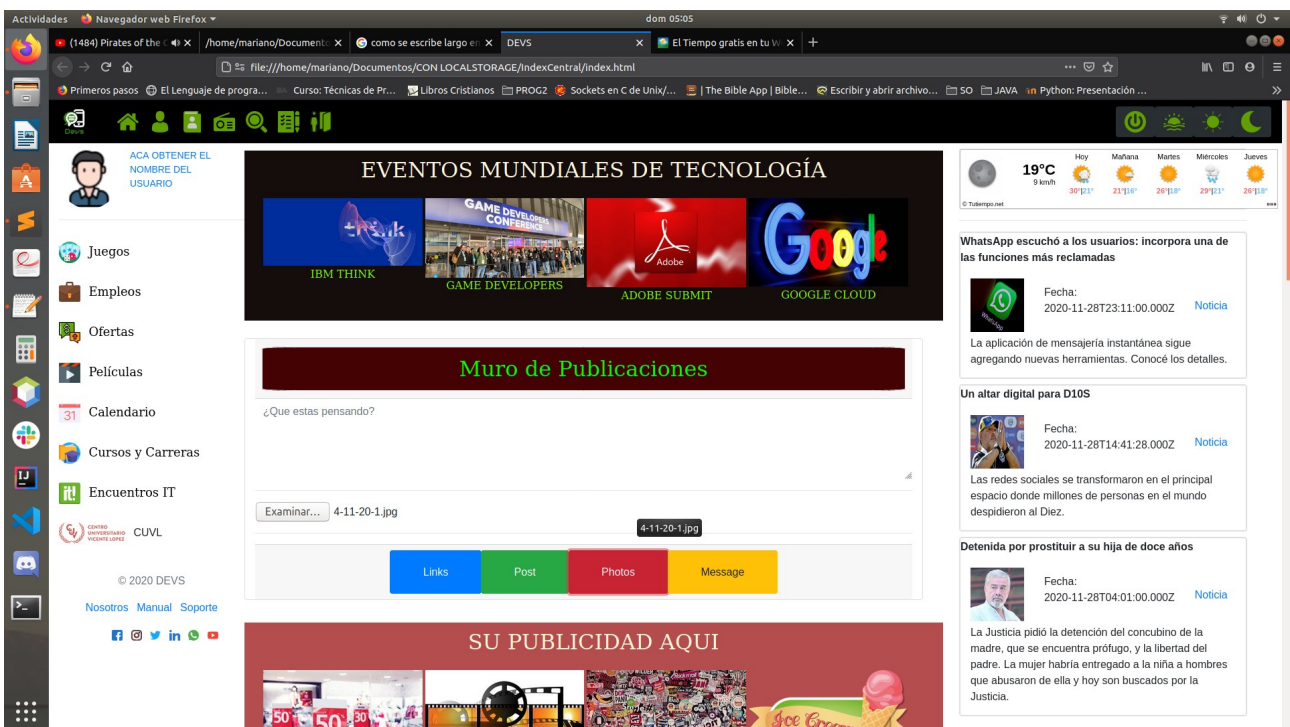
Actividades Navegador web Firefox ▾ dom 05:05

(1484) Pirates of the C × /home/mariano/Documento × como se escribe largo en × DEVS × El Tiempo gratis en tu W × +

file:///home/mariano/Documentos/CON LOCALSTORAGE/IndexCentral/index.html

Primeros pasos El Lenguaje de programa... Curso: Técnicas de Pr... Libros Cristianos PROG2 Sockets en C de Unix/... | The Bible App | Bible... Escribir y abrir archivo... SO JAVA Python: Presentación ...

Devs

ACA OBTENER EL NOMBRE DEL USUARIO

Juegos
Empleos
Ofertas
Películas
Calendario
Cursos y Carreras
Encuentros IT
CENTRO UNIVERSITARIO VICENTE LOPEZ CUVL

© 2020 DEVS

Nosotros Manual Soporte

EVENTOS MUNDIALES DE TECNOLOGÍA

IBM THINK
GAME DEVELOPERS
ADOBE SUBMIT
GOOGLE CLOUD

Muro de Publicaciones

¿Que estas pensando?

Examinar... 4-11-20-1.jpg

4-11-20-1.jpg

Links Post Photos Message

SU PUBLICIDAD AQUI

19°C 9 km/h
Hoy Mañana Martes Miércoles Jueves
30°|21° 21°|16° 26°|18° 29°|21° 26°|18°
© Tutiempo.net

WhatsApp escuchó a los usuarios: incorpora una de las funciones más reclamadas

Fecha: 2020-11-28T23:11:00.000Z Noticia

La aplicación de mensajería instantánea sigue agregando nuevas herramientas. Conocé los detalles.

Un altar digital para D10S

Fecha: 2020-11-28T14:41:28.000Z Noticia

Las redes sociales se transformaron en el principal espacio donde millones de personas en el mundo despidieron al Diez.

Detenida por prostituir a su hija de doce años

Fecha: 2020-11-28T04:01:00.000Z Noticia

La Justicia pidió la detención del concubino de la madre, que se encuentra prófugo, y la libertad del padre. La mujer habría entregado a la niña a hombres que abusaron de ella y hoy son buscados por la Justicia.